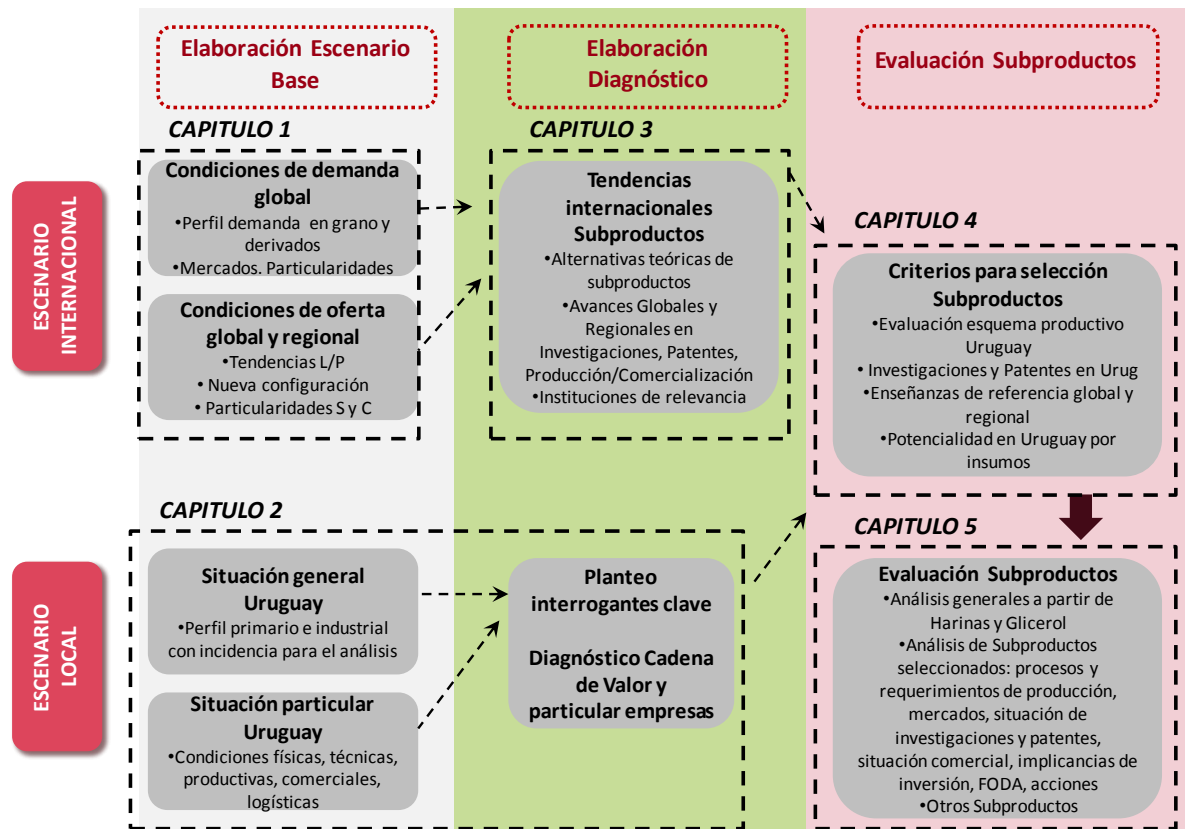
Elaboración Escenario Base

Elaboración Diagnóstico

Evaluación Subproductos

ESCENARIO INTERNACIONAL

CAPITULO 1

Condiciones de demanda global
•Perfil demanda en grano y derivados
•Mercados. Particularidades

Condiciones de oferta global y regional
•Tendencias L/P
• Nueva configuración
• Particularidades S y C

CAPITULO 3

Tendencias internacionales Subproductos
•Alternativas teóricas de subproductos
•Avances Globales y Regionales en Investigaciones, Patentes, Producción/Comercialización
•Instituciones de relevancia

CAPITULO 4

Criterios para selección Subproductos
•Evaluación esquema productivo Uruguay
• Investigaciones y Patentes en Urug
•Enseñanzas de referencia global y regional
•Potencialidad en Uruguay por insumos

ESCENARIO LOCAL

CAPITULO 2

Situación general Uruguay
•Perfil primario e industrial con incidencia para el análisis

Situación particular Uruguay
•Condiciones físicas, técnicas, productivas, comerciales, logísticas

Planteo interrogantes clave

Diagnóstico Cadena de Valor y particular empresas

CAPITULO 5

Evaluación Subproductos
•Análisis generales a partir de Harinas y Glicerol
•Análisis de Subproductos seleccionados: procesos y requerimientos de producción, mercados, situación de investigaciones y patentes, situación comercial, implicancias de inversión, FODA, acciones
•Otros Subproductos